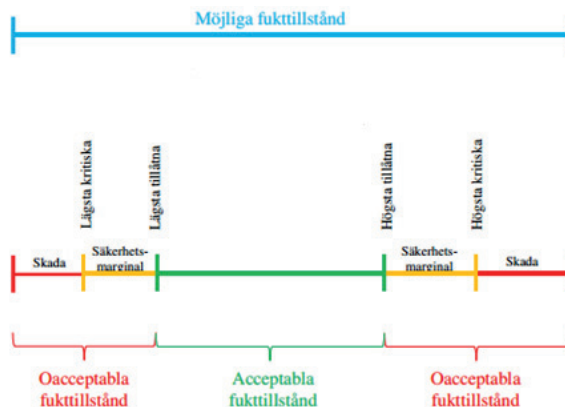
Möjliga fukttillstånd

Lägsta kritiska

Lägsta tillåtna

Högsta tillåtna

Högsta kritiska

Skada

Säkerhetsmarginal

Säkerhetsmarginal

Skada

Oacceptabla fukttillstånd

Acceptabla fukttillstånd

Oacceptabla fukttillstånd